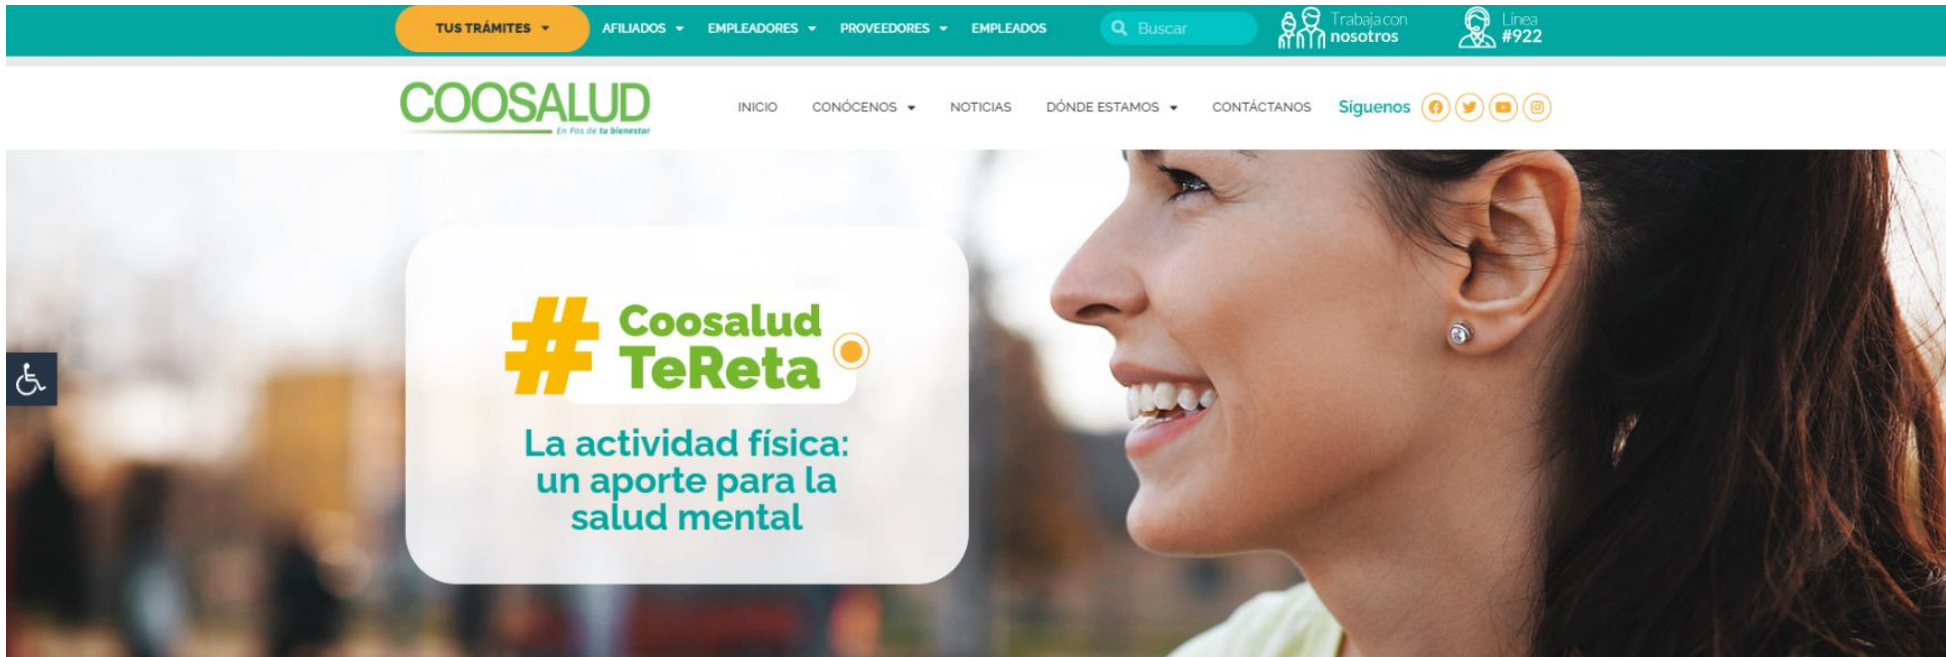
TUS TRÁMITES AFILIADOS EMPLEADORES PROVEEDORES EMPLEADOS Buscar Trabaja con nosotros Línea #922

COOSALUD En Pos de tu bienestar

INICIO CONÓCENOS NOTICIAS DÓNDE ESTAMOS CONTÁCTANOS Síguenos

#CoosaludTeReta

La actividad física: un aporte para la salud mental